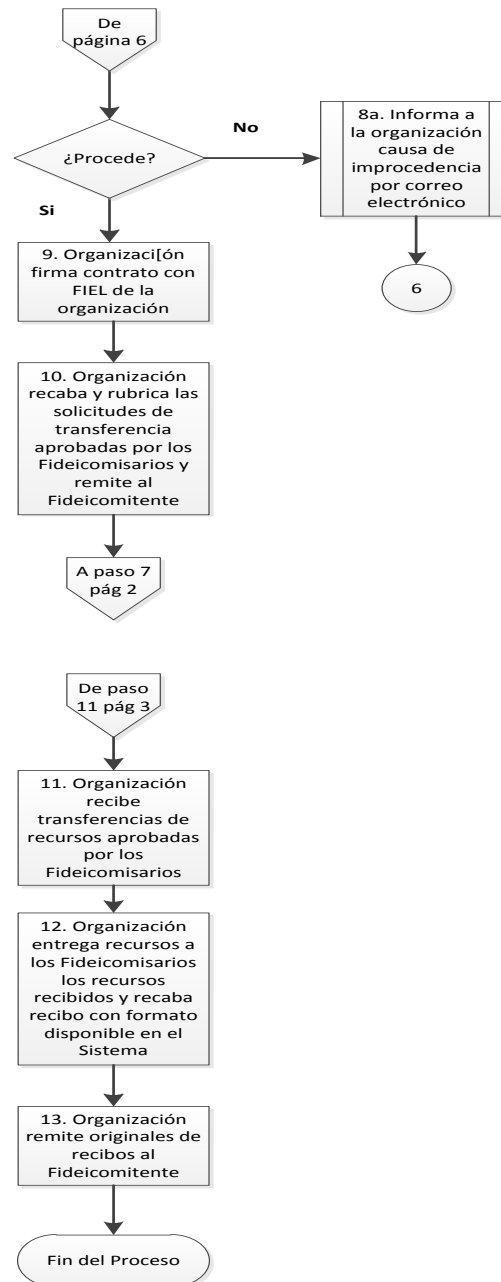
De página 6

¿Procede?

No

8a. Informa a la organización causa de improcedencia por correo electrónico

6

Si

9. Organizaci[ón firma contrato con FIEL de la organización

10. Organización recaba y rubrica las solicitudes de transferencia aprobadas por los Fideicomisarios y remite al Fideicomitente

A paso 7 pág 2

De paso 11 pág 3

11. Organización recibe transferencias de recursos aprobadas por los Fideicomisarios

12. Organización entrega recursos a los Fideicomisarios los recursos recibidos y recaba recibo con formato disponible en el Sistema

13. Organización remite originales de recibos al Fideicomitente

Fin del Proceso